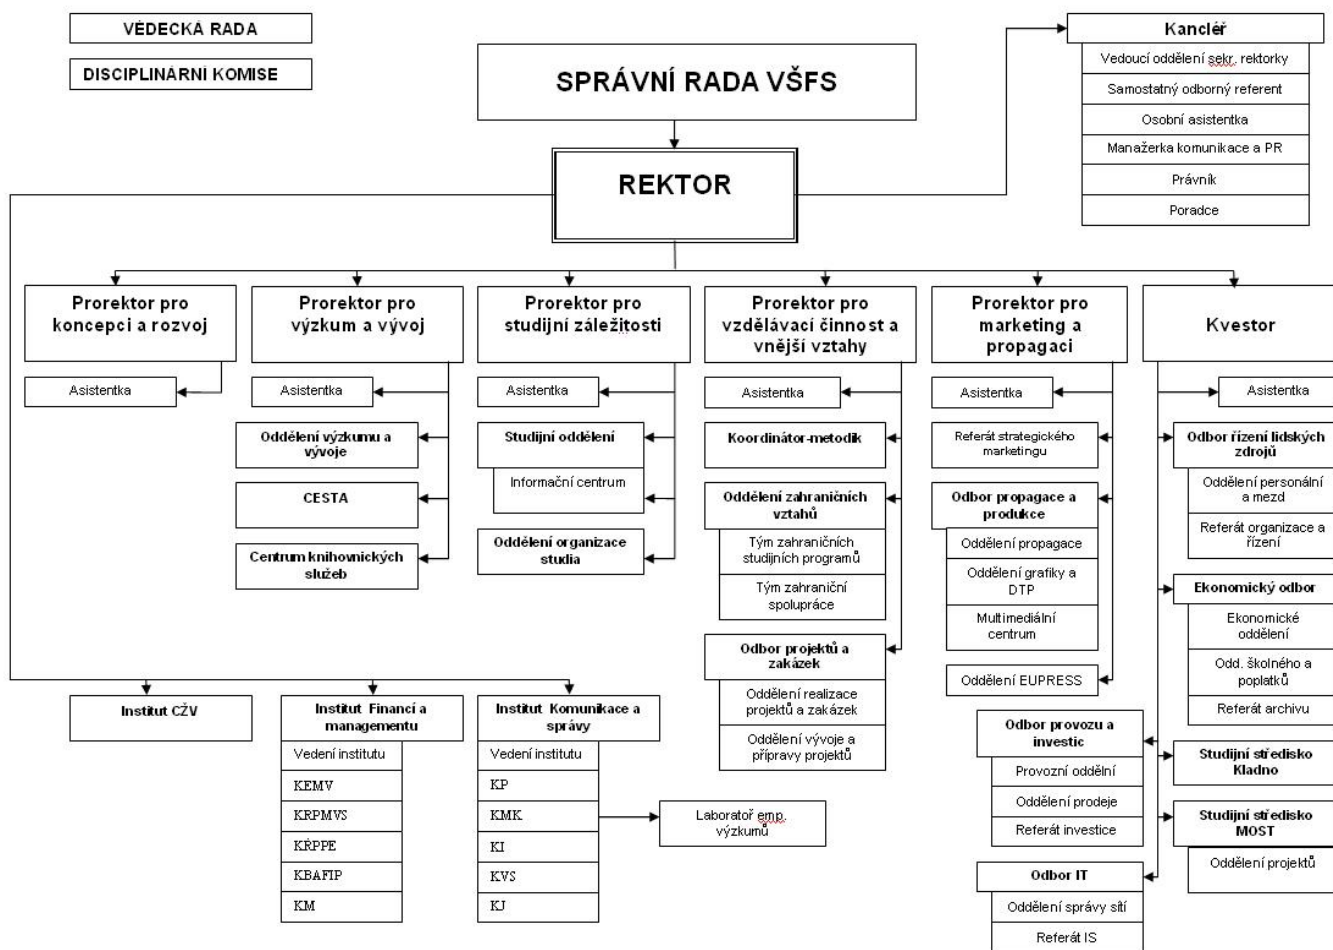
VĚDECKÁ RADA

DISCIPLINÁRNÍ KOMISE

SPRÁVNÍ RADA VŠFS

REKTOR

Kancléř

Vedoucí oddělení sekr. rektorky

Samostatný odborný referent

Osobní asistentka

Manažerka komunikace a PR

Právník

Poradce

Prorektor pro koncepci a rozvoj

Asistentka

Prorektor pro výzkum a vývoj

Asistentka

Oddělení výzkumu a vývoje

CESTA

Centrum knihovnických služeb

Prorektor pro studijní záležitosti

Asistentka

Studijní oddělení

Informační centrum

Oddělení organizace studia

Prorektor pro vzdělávací činnost a vnější vztahy

Asistentka

Koordinátor-metodik

Oddělení zahraničních vztahů

Tým zahraničních studijních programů

Tým zahraniční spolupráce

Odbor projektů a zakázek

Oddělení realizace projektů a zakázek

Oddělení vývoje a přípravy projektů

Prorektor pro marketing a propagaci

Asistentka

Referát strategického marketingu

Odbor propagace a produkce

Oddělení propagace

Oddělení grafiky a DTP

Multimediální centrum

Oddělení EUPRESS

Kvestor

Asistentka

Odbor řízení lidských zdrojů

Oddělení personální a mezd

Referát organizace a řízení

Ekonomický odbor

Ekonomické oddělení

Odd. školného a poplatků

Referát archivu

Odbor provozu a investic

Provozní oddělení

Oddělení prodeje

Referát investice

Studijní středisko Kladno

Studijní středisko MOST

Oddělení projektů

Odbor IT

Oddělení správy sítí

Referát IS

Institut CŽV

Institut Financí a managementu

Vedení institutu

KEMV

KRPMVS

KŘPPE

KBAFIP

KM

Institut Komunikace a správy

Vedení institutu

KP

KMK

KI

KVS

KJ

Laboratoř emp. výzkumů